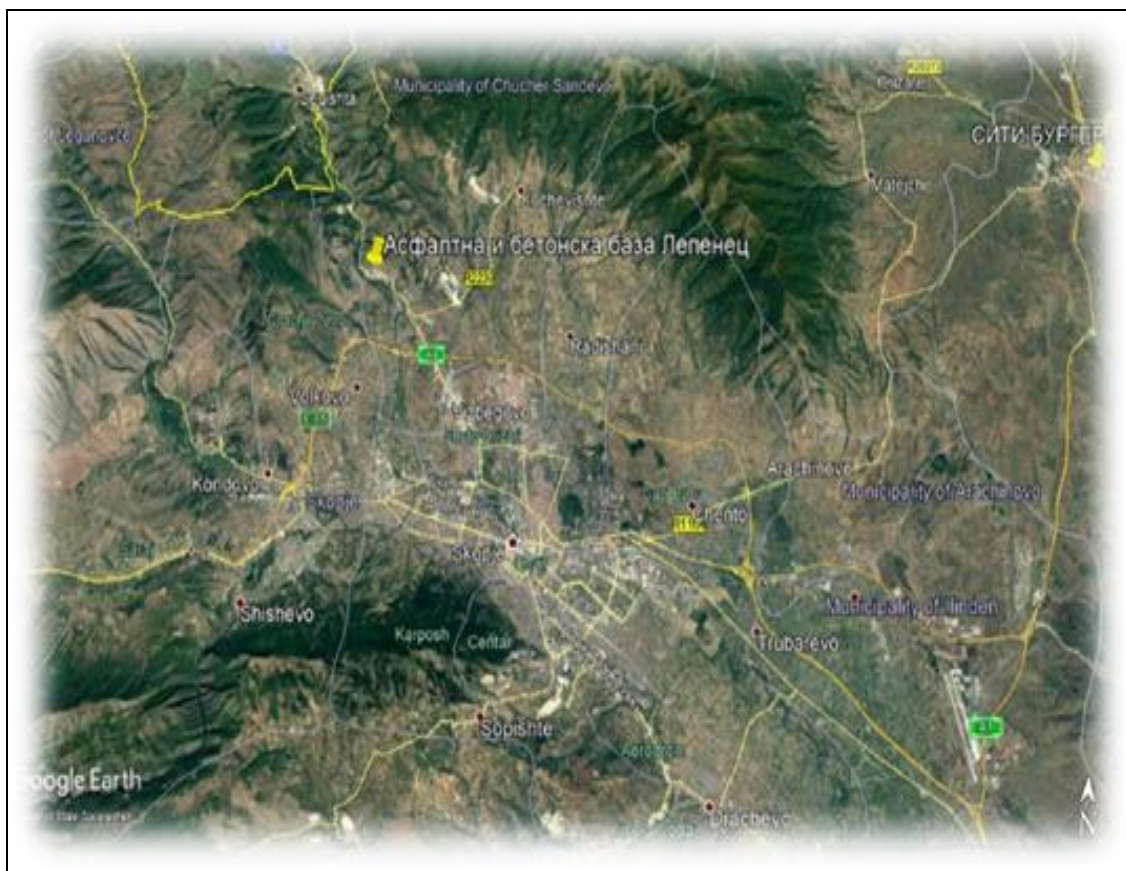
Municipality of Chucher Sandevo

СИТИ БУРГЕР

Асфалтна и бетонска база Лепенец

Radishani

Volkovo

Kondovo

Arachinovo

Municipality of Arachinovo

Ilinden

Skopje

Shishevo

Karposh

Centar

Municipality of Ilinden

Trubarevo

Sopishte

Dracevo

Google Earth